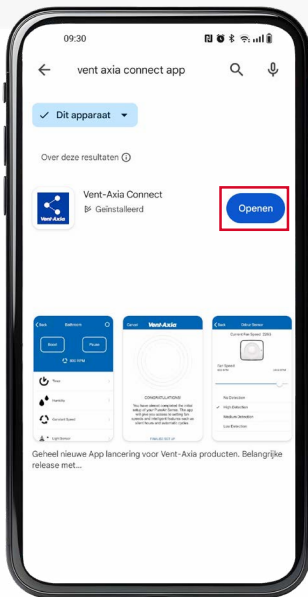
09:30

vent axia connect app

Dit apparaat

Over deze resultaten ⓘ

Vent-Axia Connect
Geïnstalleerd

Openen

Vent-Axia

Geheel nieuwe App lancering voor Vent-Axia producten. Belangrijke release met...